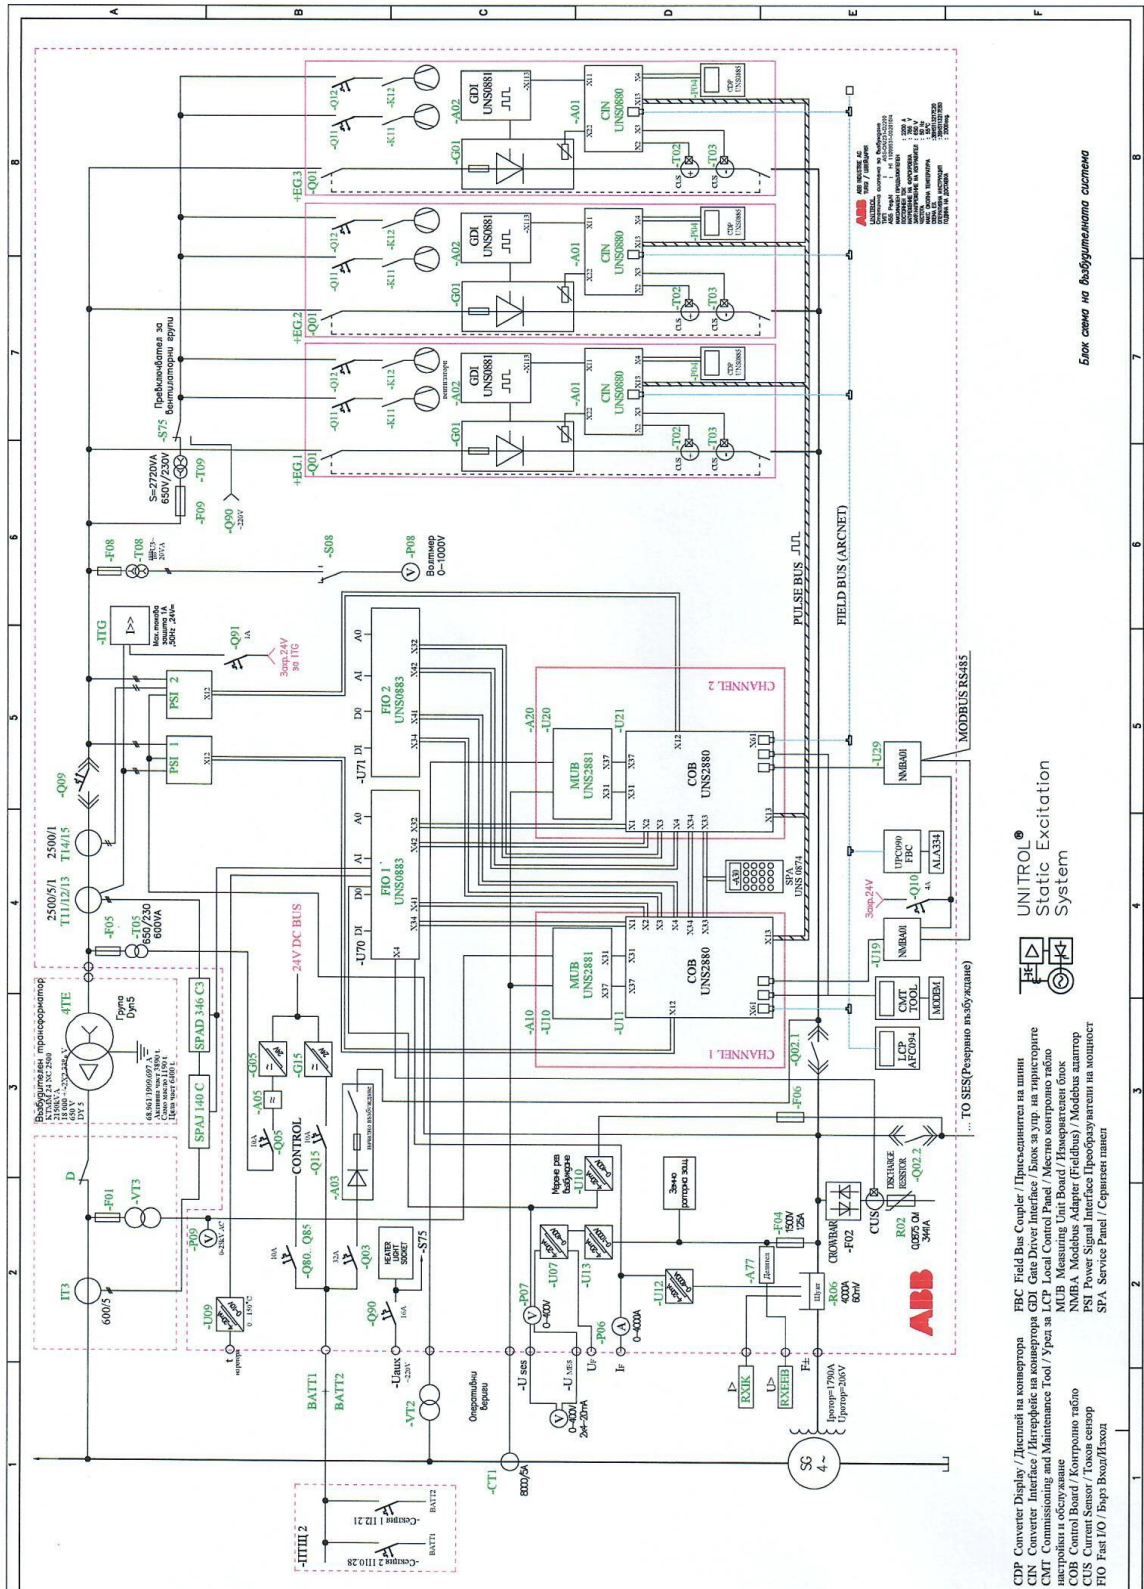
Блок схема на възбудителната система

UNITROL®
Static Excitation
System

ABB

CDP Converter Display / Дисплей на конвертора
CIN Converter Interface / Интерфейс на конвертора
CMT Commissioning and Maintenance Tool / Уред за настройки и обслужване
COB Control Board / Контролно табло
CUS Current Sensor / Токов сензор
FIO Fast I/O / Бърз Вход/Изход

FBC Field Bus Coupler / Присъединител на шини
GDI Gate Driver Interface / Блок за упр. на тиристорите
LCP Local Control Panel / Местно контролно табло
MUB Measuring Unit Board / Измервателен блок
NMBA Modebus Adapter (Fieldbus) / Modebus адаптор
PSI Power Signal Interface Преобразуватели на мощност
SPA Service Panel / Сервизен панел

+EG.1 +EG.2 +EG.3
-Q01 -G01 -Q11 -K11 -Q12 -K12 -A02 GDI UNS0881 -A01 CIN UNS0880 -T02 -T03 CUS -P04 CDP UNS0885 X11 X13 X22 X2 X3 X4 X113

Превключвател за вентилаторни групи
-S75
S=2720VA 650V/230V
-F09 -T09 -Q90 ~220V
-F08 -T08 -S08 -P08 Волтмер 0~1000V
-ITG Max.токова защита 1A 50Hz 24V
-Q91 1A
Захр.24V за ITG
PSI 2 X12
PSI 1 X12
-Q09
2500/1 T14/15
2500/5/1 T11/12/13
-F05 -T05 650/230 600VA
FIO 2 UNS0883 -U71 A0 AI D0 DI X32 X42 X41 X34
FIO 1 UNS0883 -U70 A0 AI D0 DI X32 X42 X41 X34 X4
24V DC BUS
PULSE BUS
FIELD BUS (ARCNET)
MODBUS RS485
CHANNEL 2 -A20 -U20 -U21 MUB UNS2881 COB UNS2880 X1 X2 X3 X4 X31 X37 X12 X13 X33 X34 X61
CHANNEL 1 -A10 -U10 -U11 MUB UNS2881 COB UNS2880 X1 X2 X3 X4 X31 X37 X12 X13 X33 X34 X61
SPA UNS 0874 -A30
-U29 NMBA01
UPC090 FBC ALA334
Захр.24V -Q10 4A
-U19 NMBA01
CMT TOOL
MODEM
LCP AFC094
Възбудителен трансформатор 4TE Група Dyn5
SPAD 346 C3
SPAJ 140 C
D -F01 -VT3 IT3 600/5
-P09 0-250V AC
-U09 0...150°C
t
-Q05 -A05 -G15 10A
CONTROL
-Q15 -A03
начално възбуждане
-Q80 Q85 10A
-Q03 32A
HEATER LIGHT SOCKET
-S75
-Q90 16A
BATT1 BATT2
-Uaux ~220V
-VT2
Оперативни вериги
-U ses
-U SES
-P07 0~400V
-U07 -U13
-U10 Мярка за възбуждане
Земно роторна защ.
-F06
-Q02.1
TO SES(Резервно възбуждане)
-Q02.2
DISCHARGE RESISTOR R02 0.0575 Ω 3441A
CROWBAR -F02
CUS
-F04 1500V 125A
-A77 Делител
-R06 4000A 60mV Шунт
-P06 UF IF -U12 0~4000A
-CT1 8000/5A
RXIK RXEEB F±
SG 4~
Iротор=1790A Uротор=206V
-ПТШ 2
Секция 1 ПЗ 21 Секция 2 ПIII 28 BATT1 BATT2